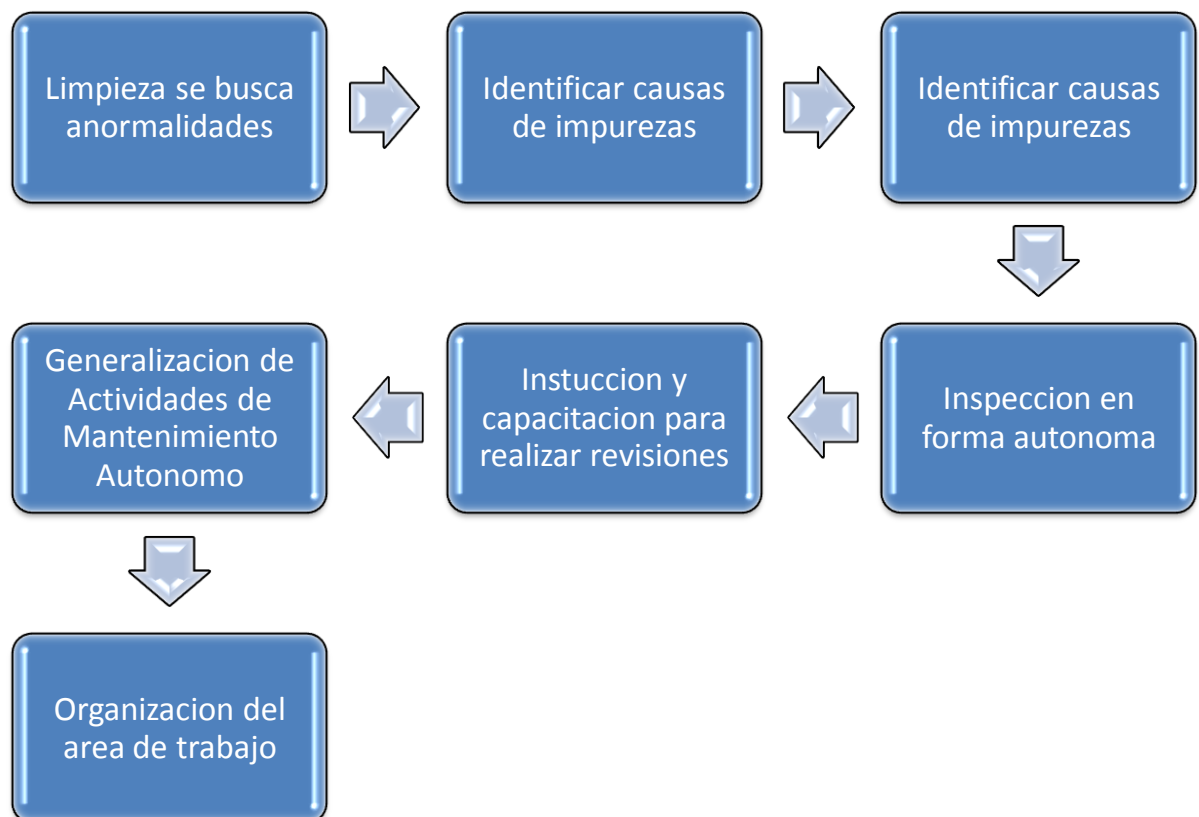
Limpieza se busca anormalidades

Identificar causas de impurezas

Identificar causas de impurezas

Inspeccion en forma autonoma

Instuccion y capacitacion para realizar revisiones

Generalizacion de Actividades de Mantenimiento Autonomo

Organizacion del area de trabajo